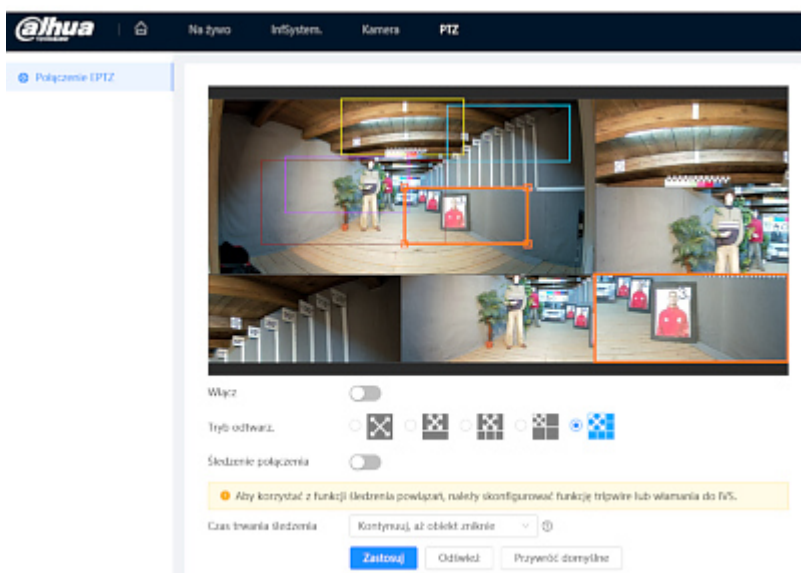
alhua

Na żywo

InfSystem.

Kamera

PTZ

Połączenie EPTZ

Włącz

Tryb odtwarz.

Śledzenie połączenia

Aby korzystać z funkcji śledzenia powiązań, należy skonfigurować funkcję tripwire lub włamania do IVS.

Czas trwania śledzenia

Kontynuuj, aż obiekt zniknie

Zastosuj

Odśwież

Przywróć domyślne